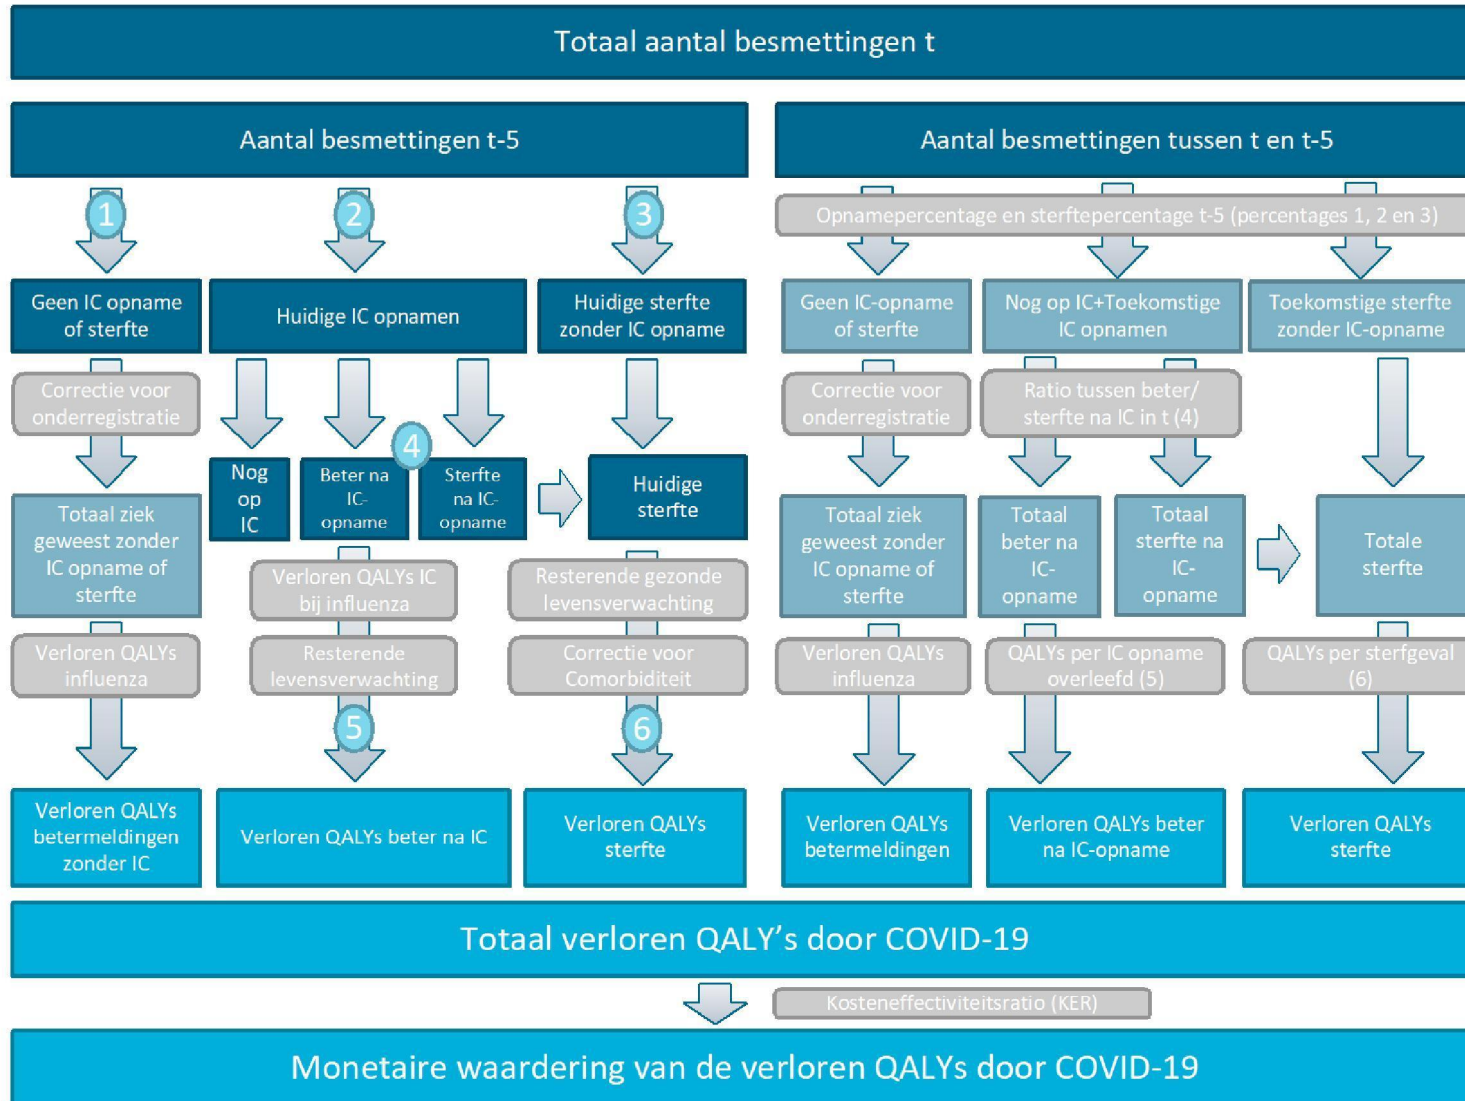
Totaal aantal besmettingen t

Aantal besmettingen t-5

Aantal besmettingen tussen t en t-5

1

2

3

Opnamepercentage en sterftepercentage t-5 (percentages 1, 2 en 3)

Geen IC opname of sterfte

Huidige IC opnamen

Huidige sterfte zonder IC opname

Geen IC-opname of sterfte

Nog op IC+Toekomstige IC opnamen

Toekomstige sterfte zonder IC-opname

Correctie voor onderregistratie

Correctie voor onderregistratie

Ratio tussen beter/ sterfte na IC in t (4)

4

Nog op IC

Beter na IC-opname

Sterfte na IC-opname

Huidige sterfte

Totaal ziek geweest zonder IC opname of sterfte

Totaal ziek geweest zonder IC opname of sterfte

Totaal beter na IC-opname

Totaal sterfte na IC-opname

Totale sterfte

Verloren QALYs IC bij influenza

Resterende gezonde levensverwachting

Verloren QALYs influenza

Resterende levensverwachting

Correctie voor Comorbiditeit

Verloren QALYs influenza

QALYs per IC opname overleefd (5)

QALYs per sterfgeval (6)

5

6

Verloren QALYs betermeldingen zonder IC

Verloren QALYs beter na IC

Verloren QALYs sterfte

Verloren QALYs betermeldingen

Verloren QALYs beter na IC-opname

Verloren QALYs sterfte

Totaal verloren QALY's door COVID-19

Kosteneffectiviteitsratio (KER)

Monetaire waardering van de verloren QALYs door COVID-19